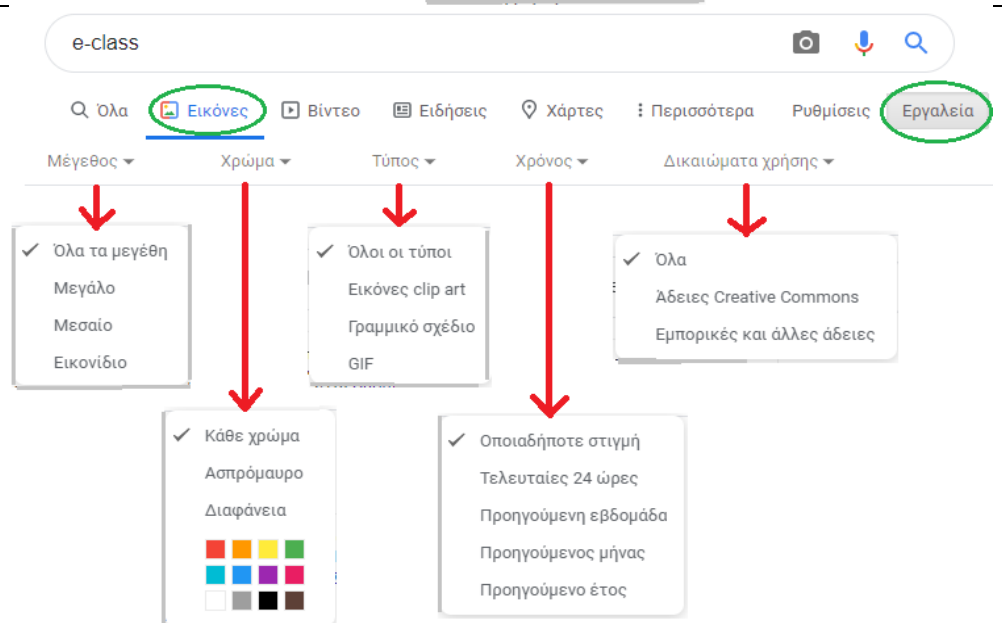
e-class

Όλα Εικόνες Βίντεο Ειδήσεις Χάρτες Περισσότερα Ρυθμίσεις Εργαλεία

Μέγεθος Χρώμα Τύπος Χρόνος Δικαιώματα χρήσης

✓ Όλα τα μεγέθη
Μεγάλο
Μεσαίο
Εικονίδιο

✓ Όλοι οι τύποι
Εικόνες clip art
Γραμμικό σχέδιο
GIF

✓ Όλα
Άδειες Creative Commons
Εμπορικές και άλλες άδειες

✓ Κάθε χρώμα
Ασπρόμαυρο
Διαφάνεια

✓ Οποιαδήποτε στιγμή
Τελευταίες 24 ώρες
Προηγούμενη εβδομάδα
Προηγούμενος μήνας
Προηγούμενο έτος